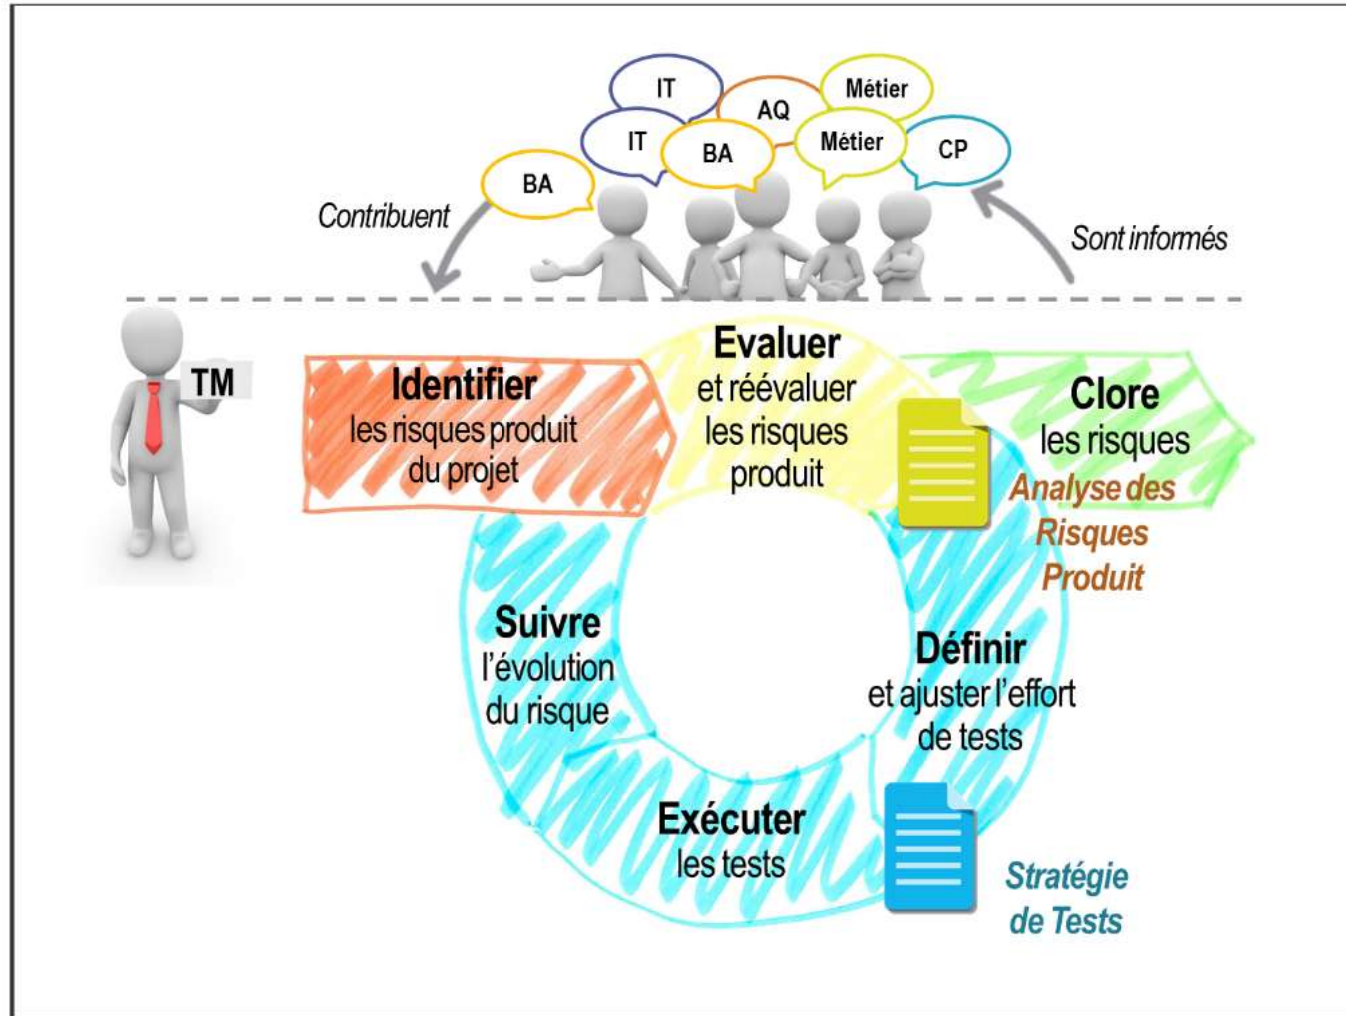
IT
AQ
Métier
IT
BA
Métier
CP
BA

Contribuent

Sont informés

TM

Identifier
les risques produit du projet

Evaluer
et réévaluer les risques produit

Clore
les risques

Analyse des Risques Produit

Suivre
l'évolution du risque

Définir
et ajuster l'effort de tests

Exécuter
les tests

Stratégie de Tests